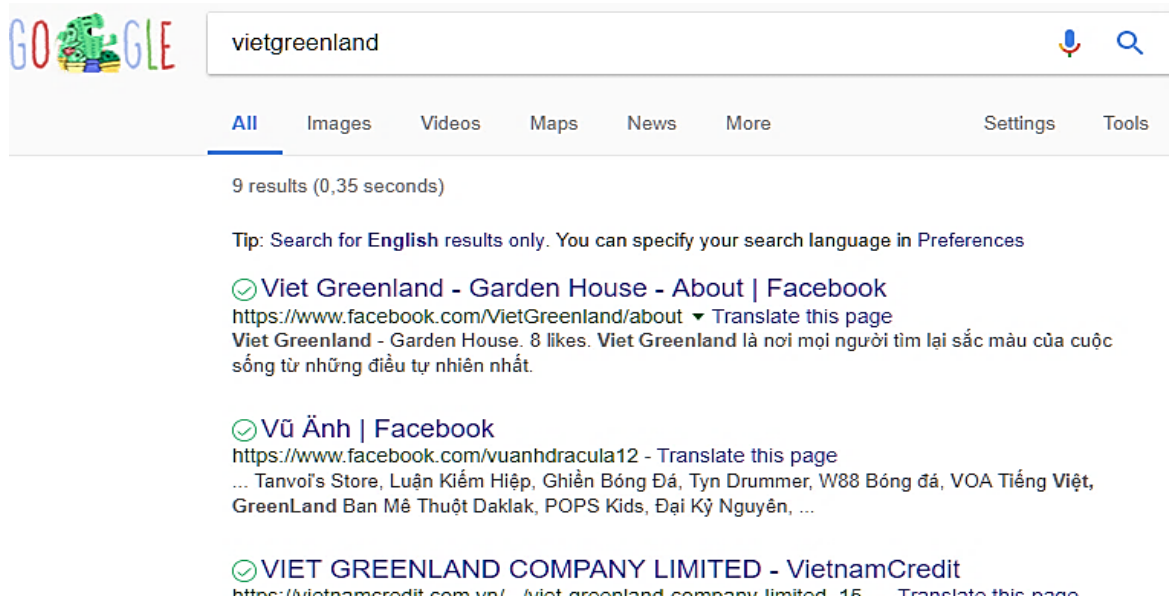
GO GLE

vietgreenland

All Images Videos Maps News More Settings Tools

9 results (0,35 seconds)

Tip: Search for English results only. You can specify your search language in Preferences

Viet Greenland - Garden House - About | Facebook
https://www.facebook.com/VietGreenland/about ▾ Translate this page
Viet Greenland - Garden House. 8 likes. Viet Greenland là nơi mọi người tìm lại sắc màu của cuộc sống từ những điều tự nhiên nhất.

Vũ Ảnh | Facebook
https://www.facebook.com/vuanhdracula12 - Translate this page
... Tanvoi's Store, Luận Kiếm Hiệp, Ghiền Bóng Đá, Tyn Drummer, W88 Bóng đá, VOA Tiếng Việt, GreenLand Ban Mê Thuột Daklak, POPS Kids, Đại Kỷ Nguyên, ...

VIET GREENLAND COMPANY LIMITED - VietnamCredit
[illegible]